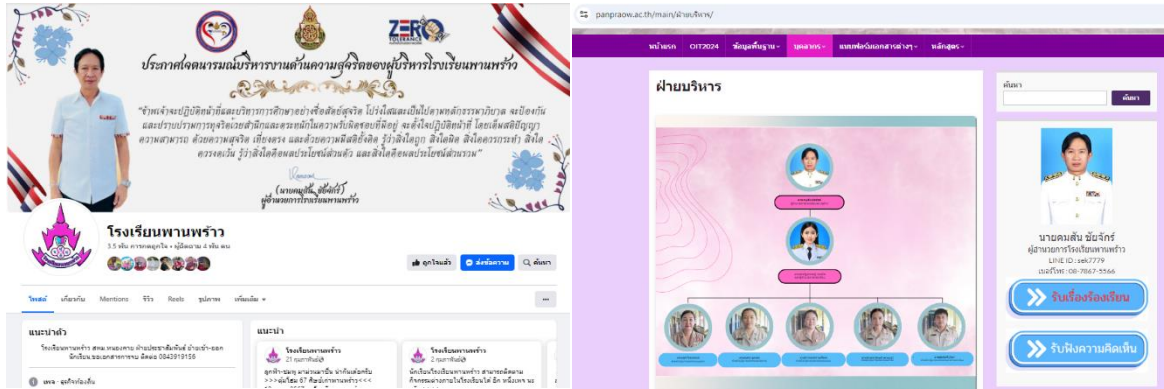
ZERO TOLERANCE

ประกาศเจตนารมณ์บริหารงานด้านความสุจริตของผู้บริหารโรงเรียนพานพร้าว

"ข้าพเจ้าจะปฏิบัติหน้าที่และบริหารการศึกษาอย่างซื่อสัตย์สุจริต โปร่งใสและเป็นไปตามหลักธรรมาภิบาล จะป้องกันและปราบปรามการทุจริตเชิงสำนึกและตระหนักในความรับผิดชอบที่มีอยู่ จะตั้งใจปฏิบัติหน้าที่ โดยยึดสติปัญญา ความสามารถ ด้วยความสุจริต เที่ยงตรง และด้วยความพิสดารยิ่ง รู้จักสิ่งใดถูก สิ่งใดผิด สิ่งใดควรกระทำ สิ่งใดควรงดเว้น รู้จักสิ่งใดคือประโยชน์ส่วนตัว และสิ่งใดคือผลประโยชน์ส่วนรวม"

(นายคมสัน ชัยจักร์)
ผู้อำนวยการโรงเรียนพานพร้าว

โรงเรียนพานพร้าว
3.5 พัน การกดถูกใจ • ผู้ติดตาม 4 พัน คน

ถูกใจแล้ว ส่งข้อความ ค้นหา

โพสต์ เกี่ยวกับ Mentions รีวิว Reels รูปภาพ เพิ่มเติม ...

แนะนำตัว
โรงเรียนพานพร้าว สพม. หนองคาย ฝ่ายประชาสัมพันธ์ อำเภอศรีเชียงใหม่ ติดต่อ 0843919156

เพจ · สถานศึกษา

แนะนำ
โรงเรียนพานพร้าว
21 กุมภาพันธ์
ลูกฟ้า-ชมพู มาแนวแมงปีบ นักกีฬาเด่นๆ >>>ผลใน 67 กีฬาพานพร้าว<<<

โรงเรียนพานพร้าว
2 กุมภาพันธ์
นักเรียนโรงเรียนพานพร้าว สามารถติดตามกิจกรรมต่างๆภายในโรงเรียนได้ อีก หนึ่งทาง นะ

panpraow.ac.th/main/ฝ่ายบริหาร/

หน้าแรก OIT2024 ข้อมูลพื้นฐาน บุคลากร แบบฟอร์มเอกสารต่างๆ หลักสูตร

ฝ่ายบริหาร

ค้นหา
ค้นหา

นายคมสัน ชัยจักร์
ผู้อำนวยการโรงเรียนพานพร้าว
LINE ID : sek7779
เบอร์โทร : 08-7867-5566

รับเรื่องร้องเรียน

รับฟังความคิดเห็น